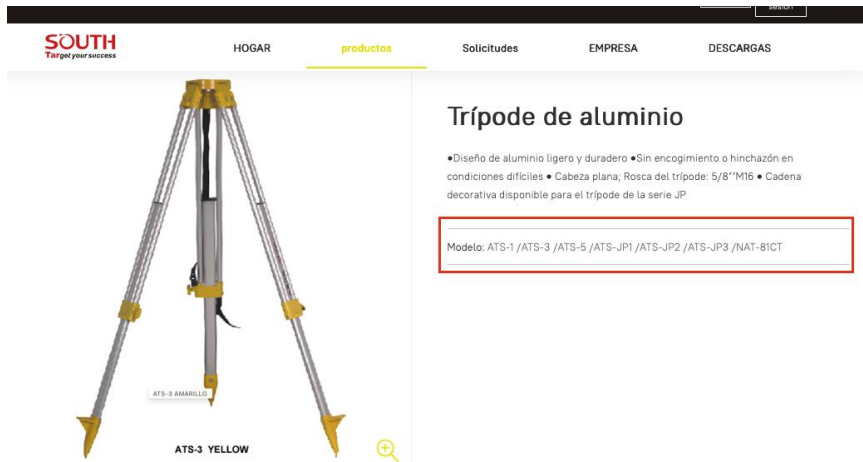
sesión

SOUTH
Target your success

HOGAR productos Solicitudes EMPRESA DESCARGAS

Trípode de aluminio

●Diseño de aluminio ligero y duradero ●Sin encogimiento o hinchazón en condiciones difíciles ● Cabeza plana; Rosca del trípode: 5/8''M16 ● Cadena decorativa disponible para el trípode de la serie JP

Modelo: ATS-1 /ATS-3 /ATS-5 /ATS-JP1 /ATS-JP2 /ATS-JP3 /NAT-81CT

ATS-3 AMARILLO

ATS-3 YELLOW